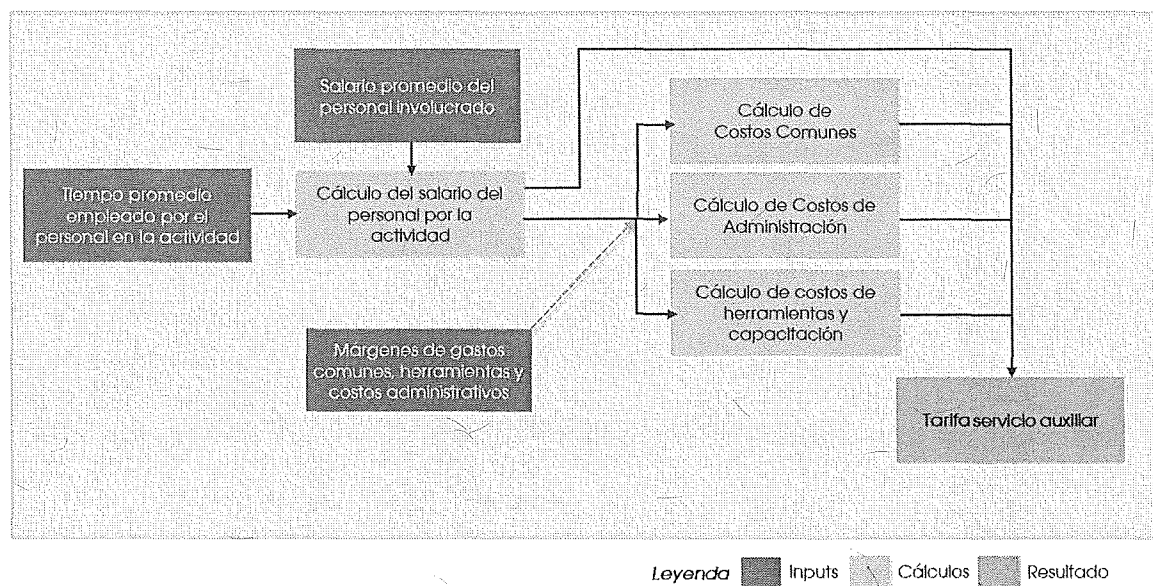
Salario promedio del personal involucrado

Tiempo promedio empleado por el personal en la actividad

Cálculo del salario del personal por la actividad

Márgenes de gastos comunes, herramientas y costos administrativos

Cálculo de Costos Comunes

Cálculo de Costos de Administración

Cálculo de costos de herramientas y capacitación

Tarifa servicio auxiliar

Leyenda Inputs Cálculos Resultado